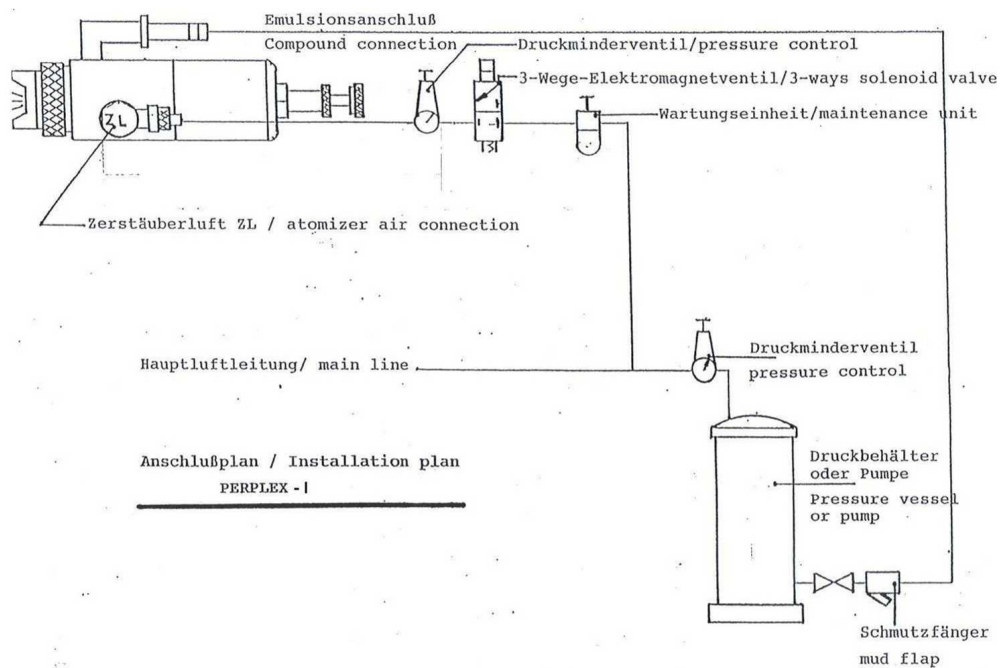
Emulsionsanschluß
Compound connection
Druckminderventil/pressure control
3-Wege-Elektromagnetventil/3-ways solenoid valve
Wartungseinheit/maintenance unit
ZL
Zerstäuberluft ZL / atomizer air connection
Hauptluftleitung/ main line
Druckminderventil
pressure control
Anschlußplan / Installation plan
PERPLEX - I
Druckbehälter oder Pumpe
Pressure vessel or pump
Schmutzfänger
mud flap